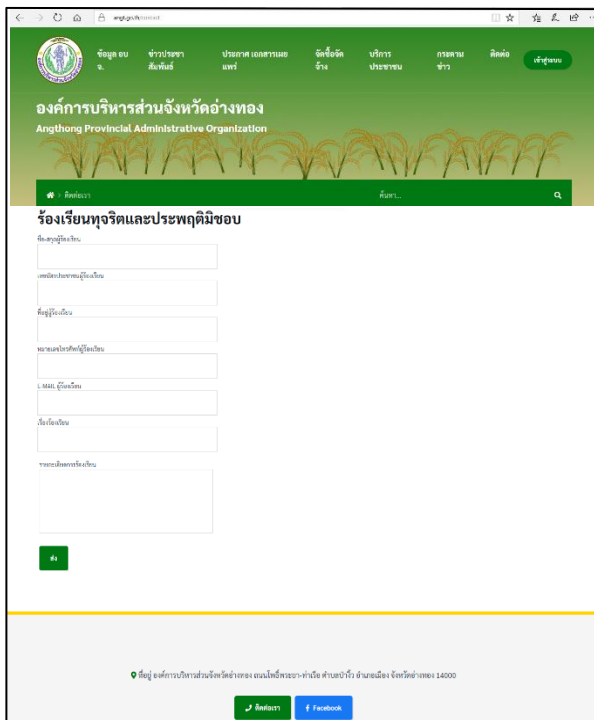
angt.go.th/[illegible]

ข้อมูล อบจ. ข่าวประชาสัมพันธ์ ประกาศ เอกสารเผยแพร่ จัดซื้อจัดจ้าง บริการประชาชน กระดานข่าว ติดต่อ เข้าสู่ระบบ

องค์การบริหารส่วนจังหวัดอ่างทอง
Angthong Provincial Administrative Organization

ติดต่อเรา ค้นหา...

ร้องเรียนทุจริตและประพฤติมิชอบ

ชื่อ-สกุลผู้ร้องเรียน

เลขบัตรประชาชนผู้ร้องเรียน

ที่อยู่ผู้ร้องเรียน

หมายเลขโทรศัพท์ผู้ร้องเรียน

E-MAIL ผู้ร้องเรียน

เรื่องร้องเรียน

รายละเอียดการร้องเรียน

ส่ง

ที่อยู่ องค์การบริหารส่วนจังหวัดอ่างทอง ถนนโพธิ์พระยา-ท่าเรือ ตำบลบ้านอิฐ อำเภอเมือง จังหวัดอ่างทอง 14000

ติดต่อเรา Facebook